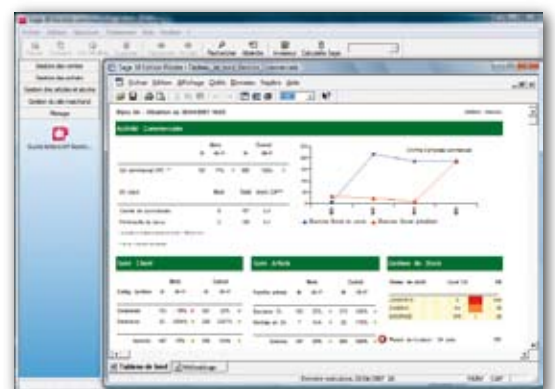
Fichier Edition Affichage Outils Fenêtre Aide

Rechercher Assistants Inventaire Calculatrice Sage

Gestion des ventes
Gestion des achats
Gestion des articles et stocks
Gestion du site marchand
Paramétrage

Fichier Edition Affichage Outils Fenêtre Aide

Activité Commerciale

Suivi Client

Suivi Article

Gestion du Stock

Tableau de bord